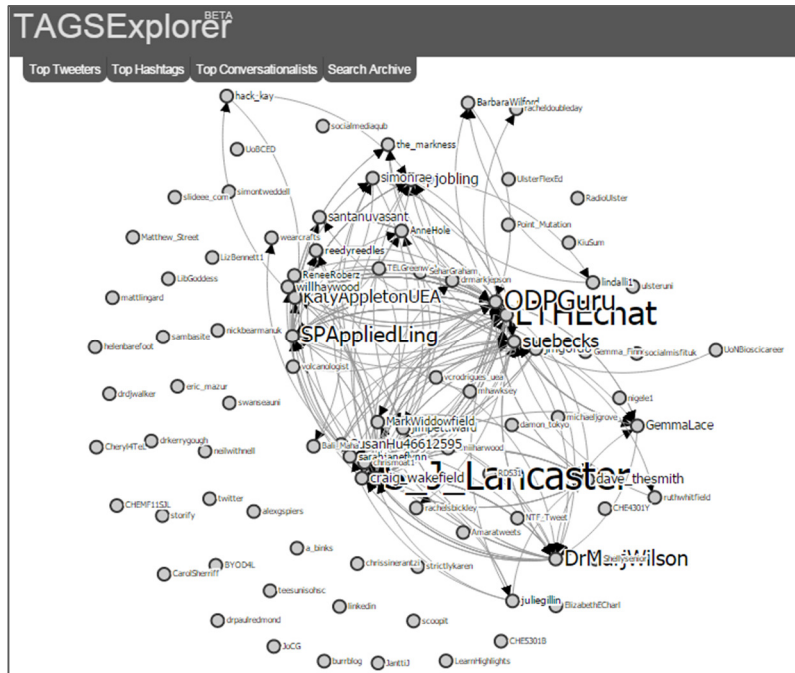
TAGSExplorer BETA

Top Tweeters Top Hashtags Top Conversationalists Search Archive

hack_kay
BarbaraWilford
racheldoubleday
socialmediaqub
UoBCED
the_markness
simonrae
jobling
UlsterFlexEd
simontweddell
slideee_com
RadioUlster
santanuvasant
Point_Mutation
Matthew_Street
wearcrafts
AnneHole
KiuSum
LizBennett1
reedyreedles
LibGoddess
RefeeRoberz
TELGreenw
SeharGraham
drmarkjepson
lindalli1
ulsteruni
willhaywood
mattlingard
KatyAppletonUEA
ODPGuru
LTHEchat
helenbarefoot
sambasite
nickbearmanuk
SPAppliedLing
suebecks
Gemma_Finn
socialmisfituk
UoNBioscicareer
volcanologist
drdjwalker
eric_mazur
vcrodriguez_uea
swanseauni
mhawksey
nigele1
MarkWiddowfield
michaeljgrove
drkerrygough
damon_tokyo
GemmaLace
Cheryl4Tel
neilwithnell
SusanHu46612595
sarahjaneflynn
Christmoat1
craig_wakefield
Lancaster
dave_thesmith
RDS3L
ruthwhitfield
CHEMF11S3L
twitter
racheldbickley
CHE4301Y
storify
alexgspiers
NTF_Tweet
Amaratweets
a_binks
DrMaryWilson
BYOD4L
chrissinerantzi
strictlykaren
CarolSherriff
teesunisohsc
juliegillin
ElizabethECharl
Shellysrenic
drpaulredmond
linkedin
scoopit
CHE5301B
JuCG
burrblog
JanttiJ
LearnHighlights